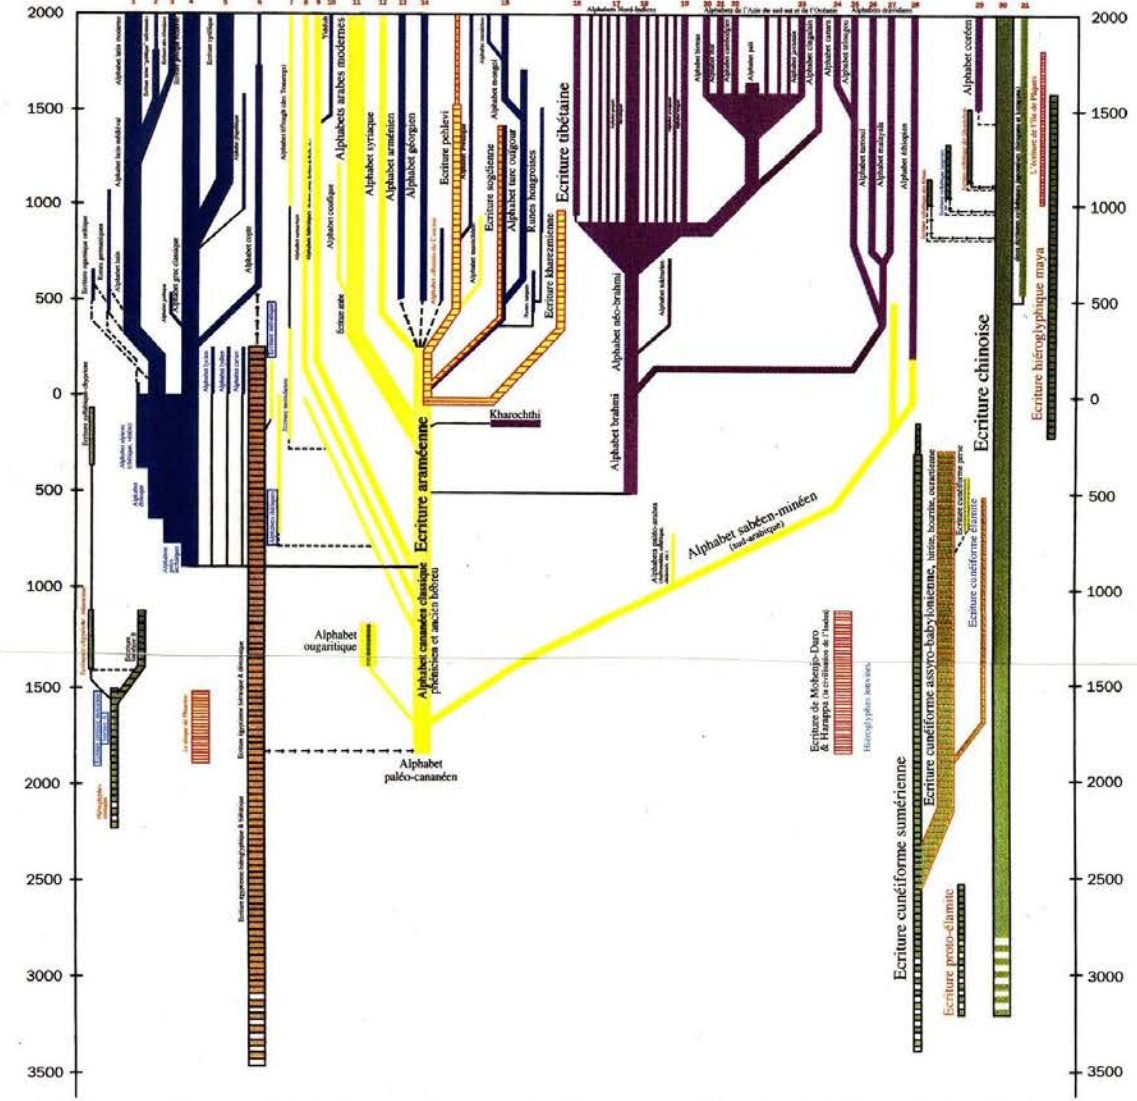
2000
1500
1000
500
0
500
1000
1500
2000
2500
3000
3500

1 2 3 4 5 6 7 8 9 10 11 12 13 14 15 16 17 18 19 20 21 22 23 24 25 26 27 28 29 30 31

Alphabet latin moderne
Alphabet cyrillique
Alphabet copte
Alphabet grec classique
Alphabet latin
Runes germaniques
Ecriture ogamique celtique
Alphabets arabes modernes
Alphabet syriaque
Alphabet arménien
Alphabet géorgien
Ecriture arabe
Alphabet coufique
Ecriture pehlevi
Ecriture sogdienne
Alphabet turc ouigour
Runes hongroises
Ecriture kharezmienne
Ecriture tibétaine
Kharochthi
Ecriture araméenne
Alphabet brahmi
Alphabet néo-brahmi
Alphabets de l'Asie du sud-est et de l'Océanie
Alphabet tamoul
Alphabet malayalam
Alphabet éthiopien
Alphabet télougou
Alphabet canara
Alphabet coréen
Alphabet sabéen-minéen
(sud-arabique)
Alphabet ougaritique
Alphabet cananéen classique phénicien et ancien hébreu
Alphabet paléo-cananéen
Ecriture de Mohenjo-Daro & Harappa
Hiéroglyphes louvites
Ecriture cunéiforme sumérienne
Ecriture cunéiforme assyro-babylonienne, hittite, hourrite, ourartienne
Ecriture cunéiforme perse
Ecriture cunéiforme élamite
Ecriture proto-élamite
Ecriture chinoise
Ecriture hiéroglyphique maya
L'écriture de l'île de Pâques
Ecriture égyptienne hiéroglyphique & hiératique
Ecriture égyptienne hiératique & démotique
Alphabet ibère
Alphabet étrusque